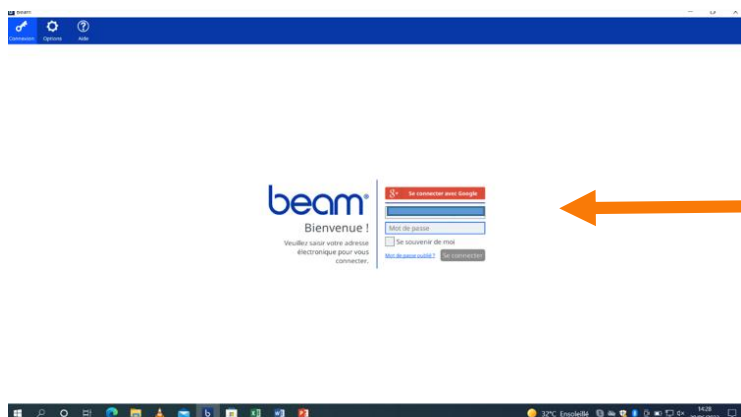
beam

Connexion Options Aide

beam

Bienvenue !

Veuillez saisir votre adresse électronique pour vous connecter.

Se connecter avec Google

Mot de passe

Se souvenir de moi

Mot de passe oublié ?

Se connecter

32°C Ensoleillé

14:28

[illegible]